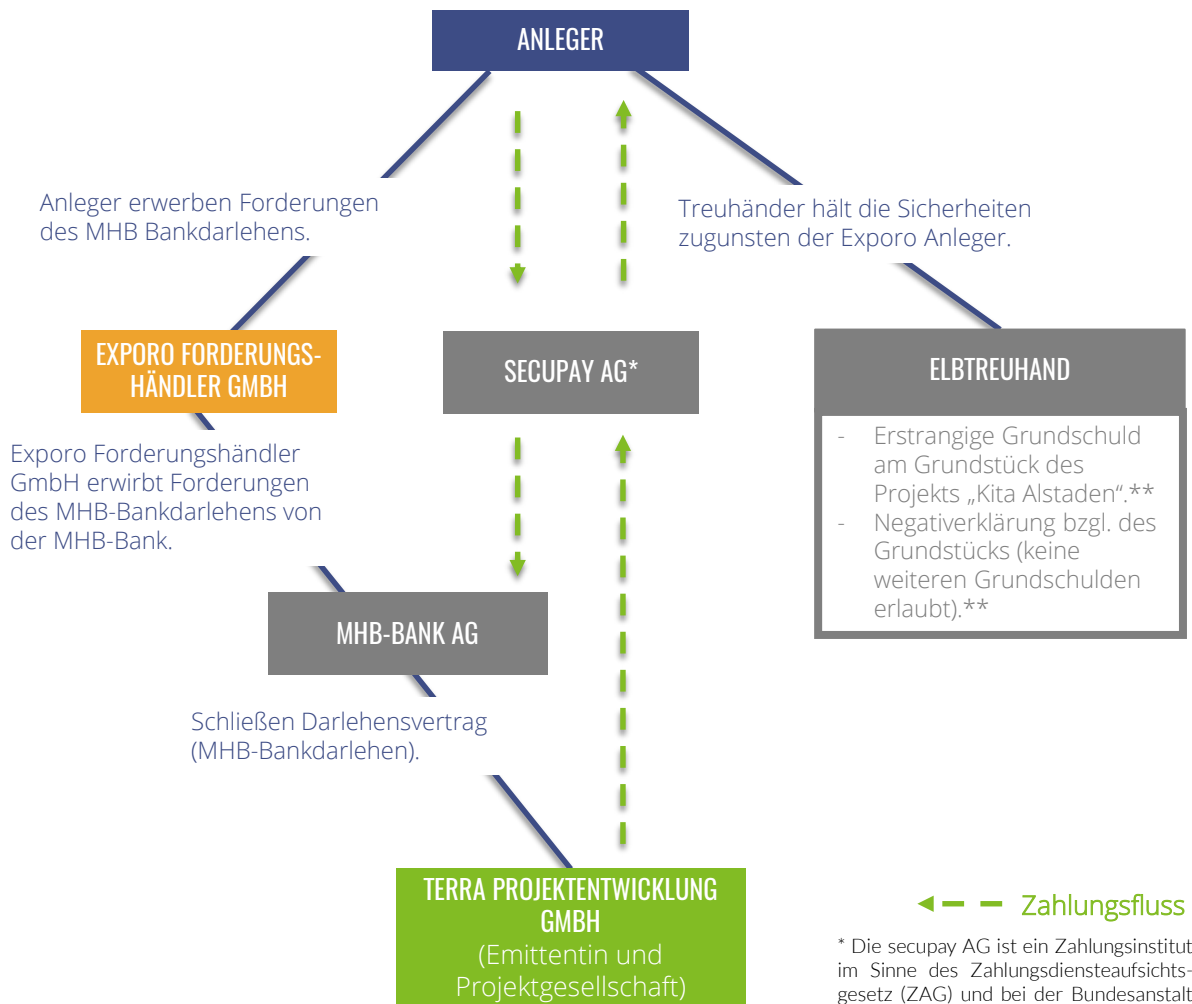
ANLEGER

Anleger erwerben Forderungen des MHB Bankdarlehens.

Treuhänder hält die Sicherheiten zugunsten der Exporo Anleger.

EXPORO FORDERUNGS-HÄNDLER GMBH

SECUPAY AG*

ELBTREUHAND

- Erstrangige Grundschuld am Grundstück des Projekts „Kita Alstaden".**
- Negativerklärung bzgl. des Grundstücks (keine weiteren Grundschulden erlaubt).**

Exporo Forderungshändler GmbH erwirbt Forderungen des MHB-Bankdarlehens von der MHB-Bank.

MHB-BANK AG

Schließen Darlehensvertrag (MHB-Bankdarlehen).

TERRA PROJEKTENTWICKLUNG GMBH
(Emittentin und Projektgesellschaft)

Zahlungsfluss

* Die secupay AG ist ein Zahlungsinstitut im Sinne des Zahlungsdiensteaufsichtsgesetz (ZAG) und bei der Bundesanstalt